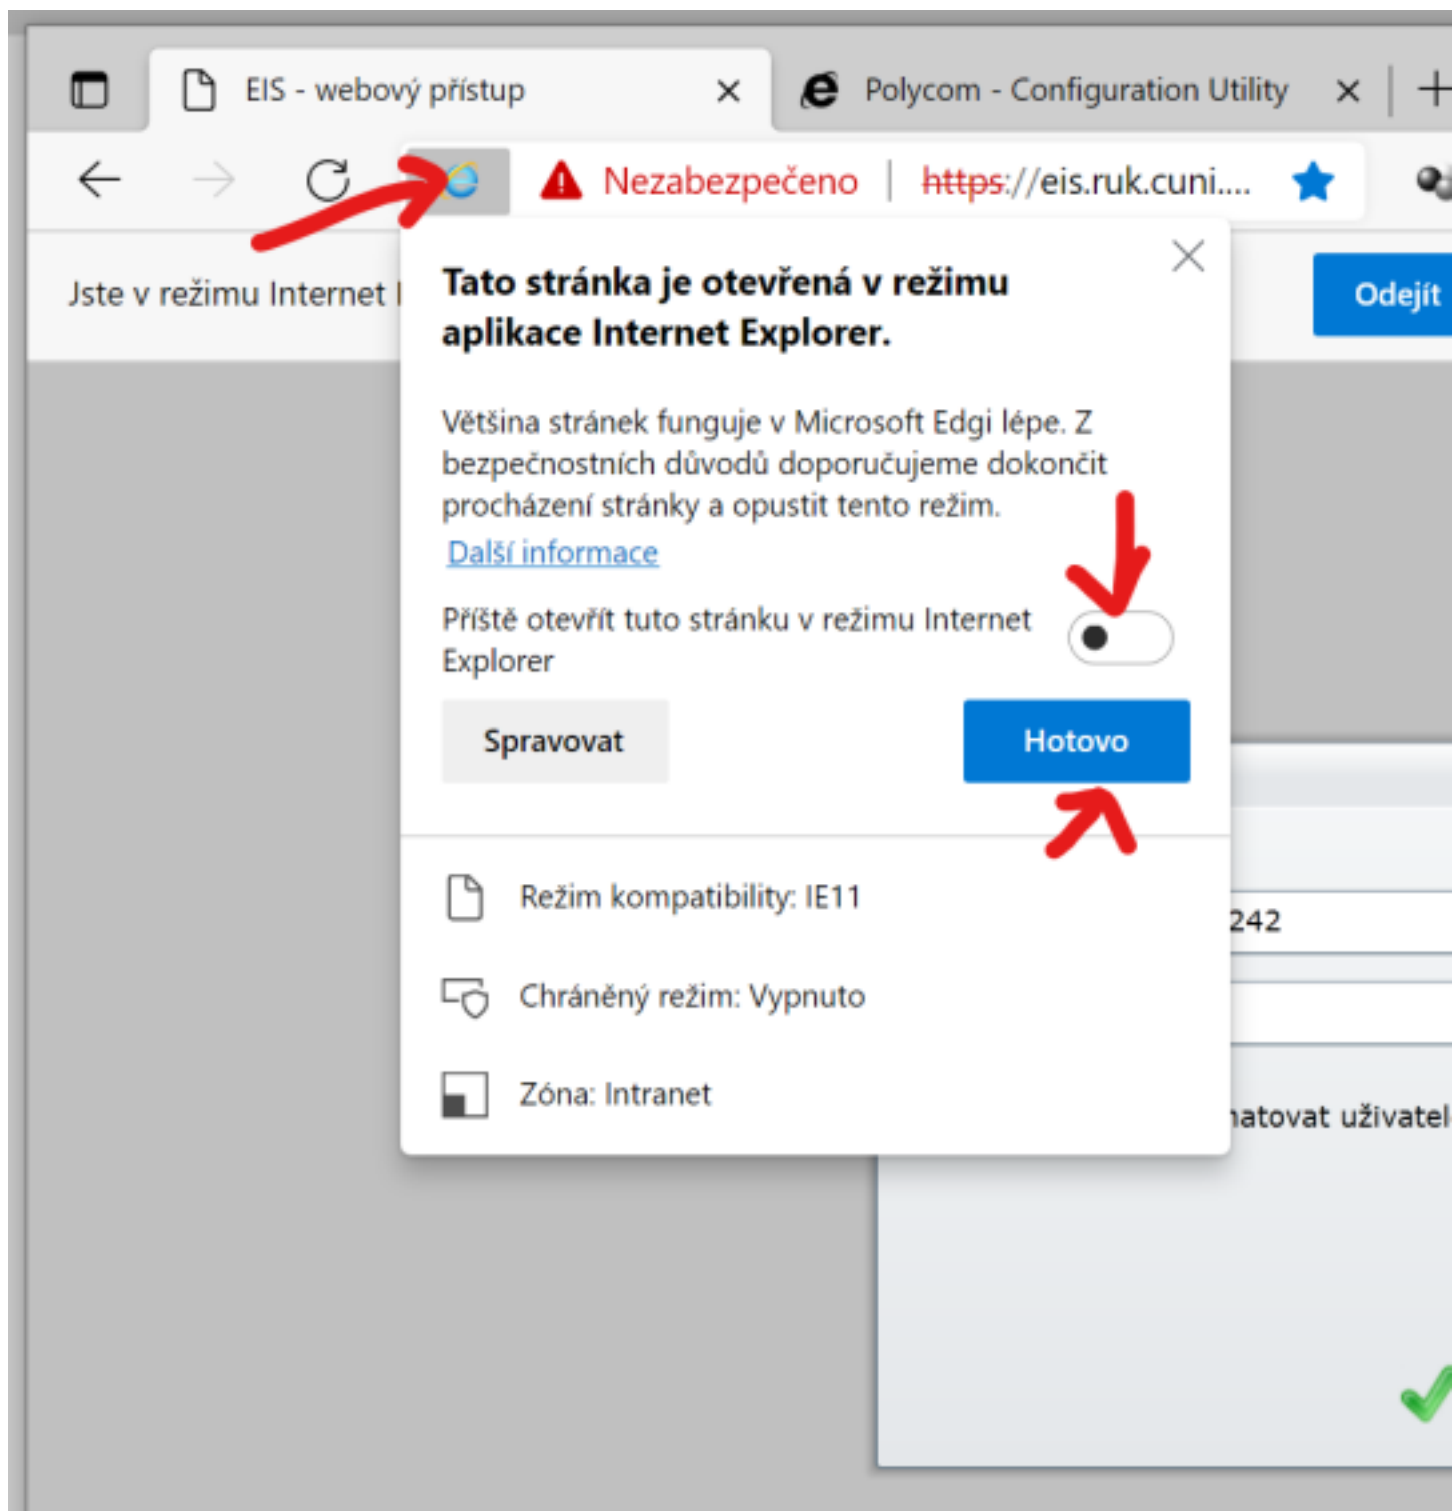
EIS - webový přístup ×

Polycom - Configuration Utility ×

Nezabezpečeno | https://eis.ruk.cuni....

Jste v režimu Internet

Odejít

Tato stránka je otevřená v režimu aplikace Internet Explorer.

Většina stránek funguje v Microsoft Edgi lépe. Z bezpečnostních důvodů doporučujeme dokončit procházení stránky a opustit tento režim.

Další informace

Příště otevřít tuto stránku v režimu Internet Explorer

Spravovat

Hotovo

Režim kompatibility: IE11

Chráněný režim: Vypnuto

Zóna: Intranet

242

atovat uživatel